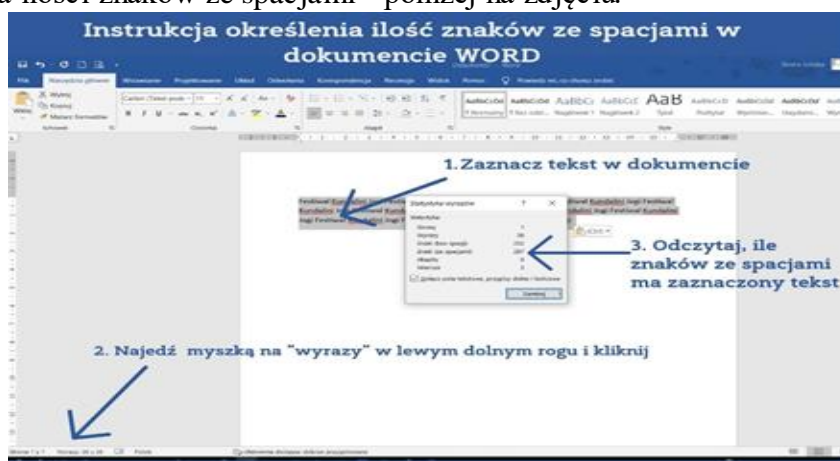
a ilość znaków ze spacjami - poniżej na zajęcia.

Instrukcja określenia ilość znaków ze spacjami w dokumencie WORD

1. Zaznacz tekst w dokumencie

Festiwal Kundalini Jogi Festiwal Kundalini Jogi Festiwal Kundalini Jogi Festiwal Kundalini Jogi Festiwal Kundalini Jogi Festiwal Kundalini

Statystyka wyrazów

Statystyka:
Strony
Wyrazy
Znaki (bez spacji)
Znaki (ze spacjami)
Akapity
Wiersze

Zlicz pola tekstowe, przypisy dolne i końcowe

Zamknij

3. Odczytaj, ile znaków ze spacjami ma zaznaczony tekst

2. Najedź myszką na "wyrazy" w lewym dolnym rogu i kliknij